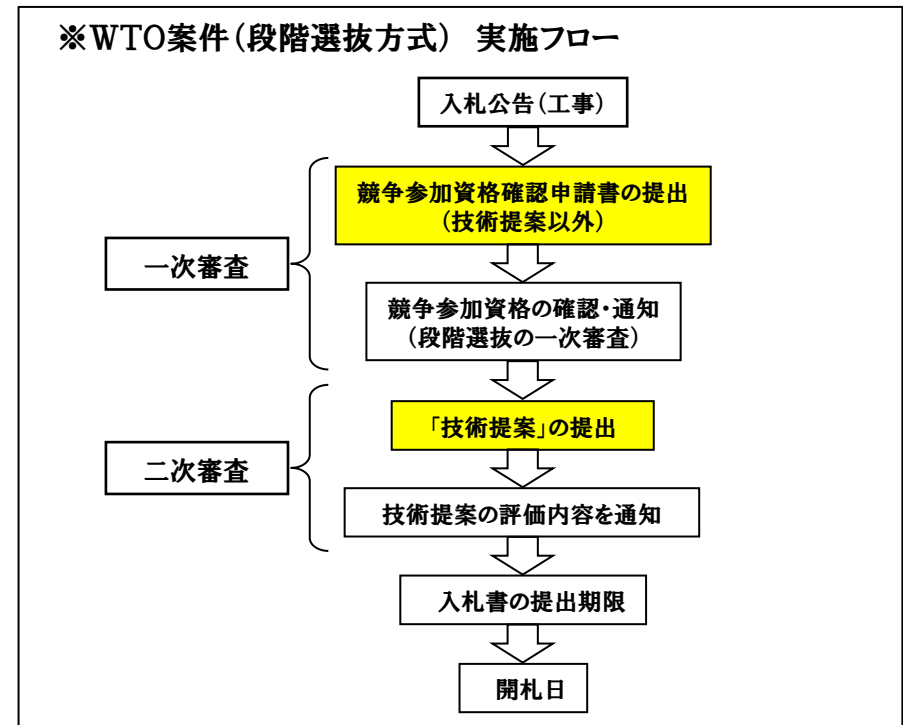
※WTO案件（段階選抜方式） 実施フロー

入札公告（工事）

一次審査

競争参加資格確認申請書の提出（技術提案以外）

競争参加資格の確認・通知（段階選抜の一次審査）

二次審査

「技術提案」の提出

技術提案の評価内容を通知

入札書の提出期限

開札日